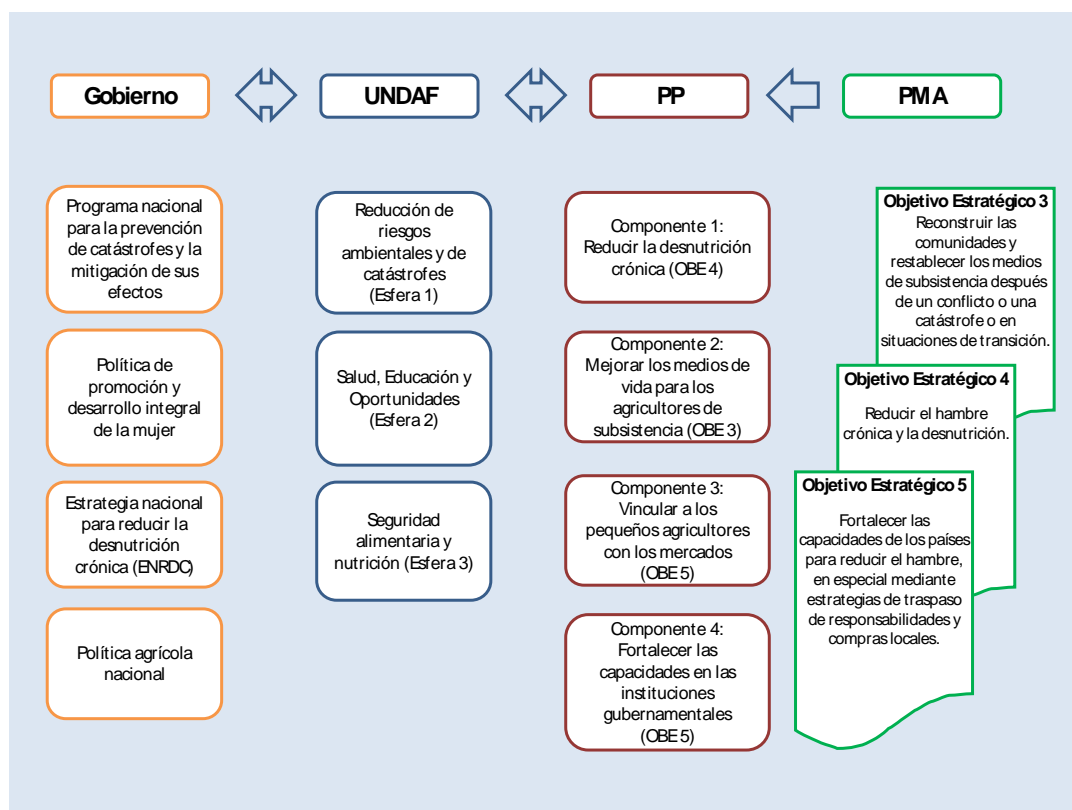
Gobierno

UNDAF

PP

PMA

Programa nacional para la prevención de catástrofes y la mitigación de sus efectos

Política de promoción y desarrollo integral de la mujer

Estrategia nacional para reducir la desnutrición crónica (ENRDC)

Política agrícola nacional

Reducción de riesgos ambientales y de catástrofes (Esfera 1)

Salud, Educación y Oportunidades (Esfera 2)

Seguridad alimentaria y nutrición (Esfera 3)

Componente 1: Reducir la desnutrición crónica (OBE 4)

Componente 2: Mejorar los medios de vida para los agricultores de subsistencia (OBE 3)

Componente 3: Vincular a los pequeños agricultores con los mercados (OBE 5)

Componente 4: Fortalecer las capacidades en las instituciones gubernamentales (OBE 5)

Objetivo Estratégico 3
Reconstruir las comunidades y restablecer los medios de subsistencia después de un conflicto o una catástrofe o en situaciones de transición.

Objetivo Estratégico 4
Reducir el hambre crónica y la desnutrición.

Objetivo Estratégico 5
Fortalecer las capacidades de los países para reducir el hambre, en especial mediante estrategias de traspaso de responsabilidades y compras locales.